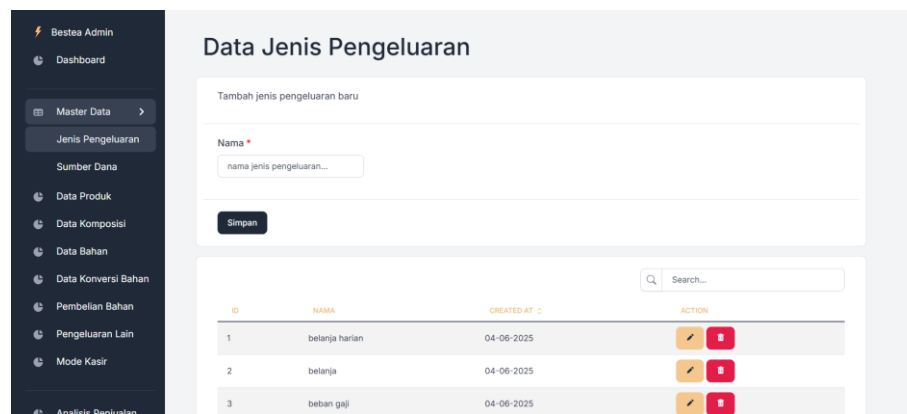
Bestea Admin
Dashboard
Master Data
Jenis Pengeluaran
Sumber Dana
Data Produk
Data Komposisi
Data Bahan
Data Konversi Bahan
Pembelian Bahan
Pengeluaran Lain
Mode Kasir
Analisis Penjualan

Data Jenis Pengeluaran

Tambah jenis pengeluaran baru

Nama *
nama jenis pengeluaran...

Simpan

Search...

| ID | NAMA | CREATED AT | ACTION |
|---|---|---|---|
| 1 | belanja harian | 04-06-2025 | |
| 2 | belanja | 04-06-2025 | |
| 3 | beban gaji | 04-06-2025 | |